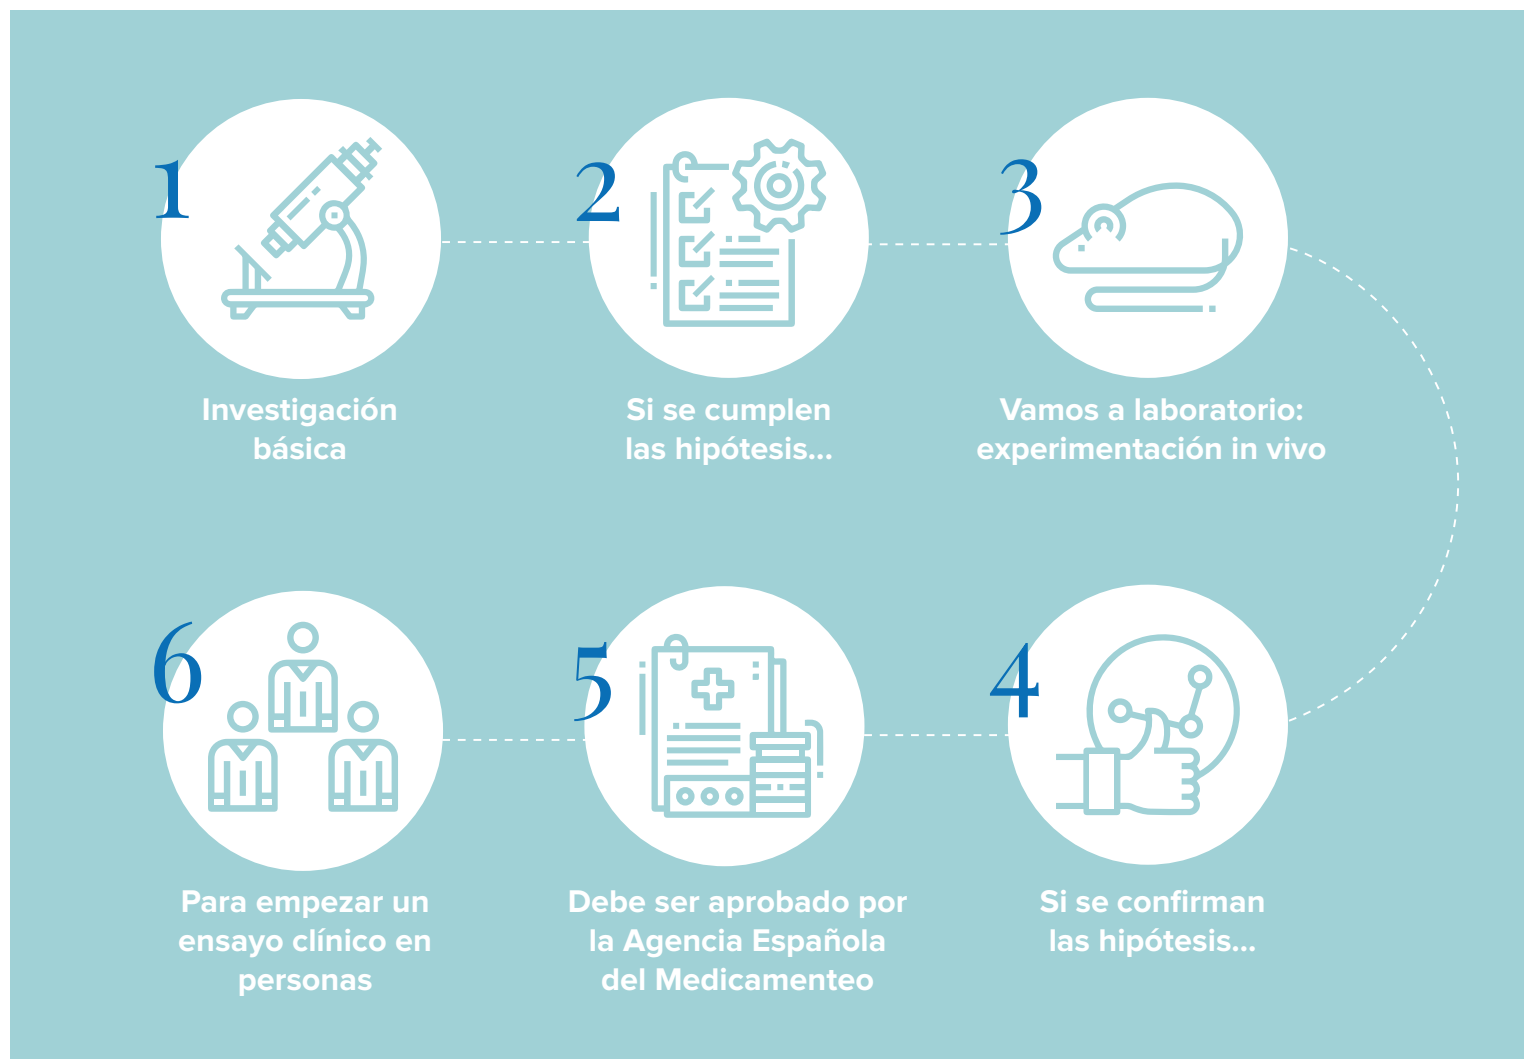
1

Investigación básica

2

Si se cumplen las hipótesis...

3

Vamos a laboratorio: experimentación in vivo

4

Si se confirman las hipótesis...

5

Debe ser aprobado por la Agencia Española del Medicamenteo

6

Para empezar un ensayo clínico en personas